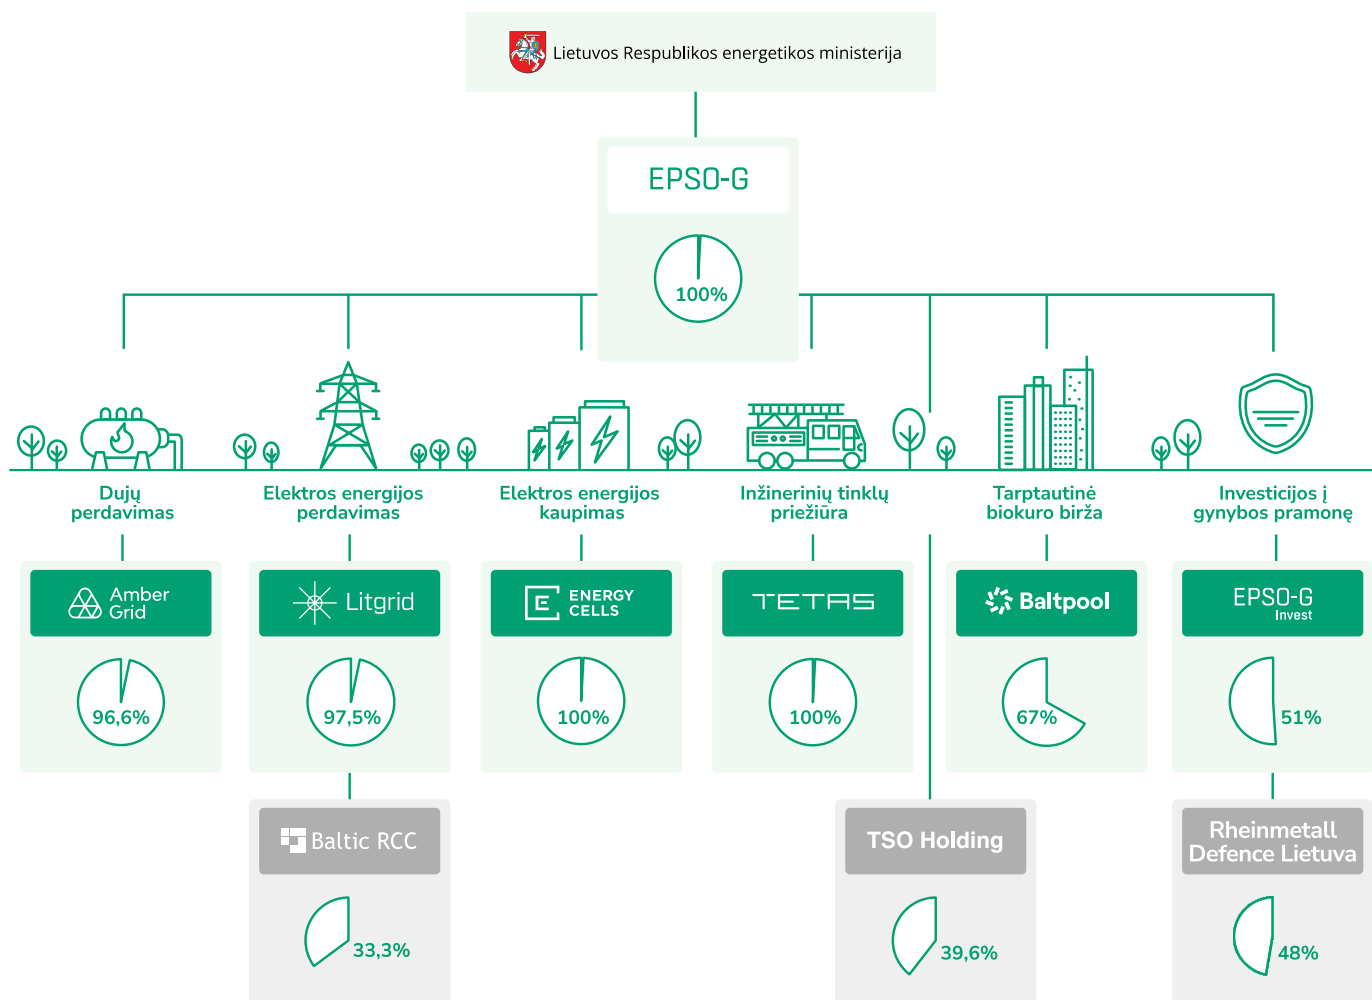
Lietuvos Respublikos energetikos ministerija

EPSO-G

100%

Dujų perdavimas

Elektros energijos perdavimas

Elektros energijos kaupimas

Inžinerinių tinklų priežiūra

Tarptautinė biokuro birža

Investicijos į gynybos pramonę

Amber Grid

96,6%

Litgrid

97,5%

ENERGY CELLS

100%

TETAS

100%

Baltpool

67%

EPSO-G Invest

51%

Baltic RCC

33,3%

TSO Holding

39,6%

Rheinmetall Defence Lietuva

48%